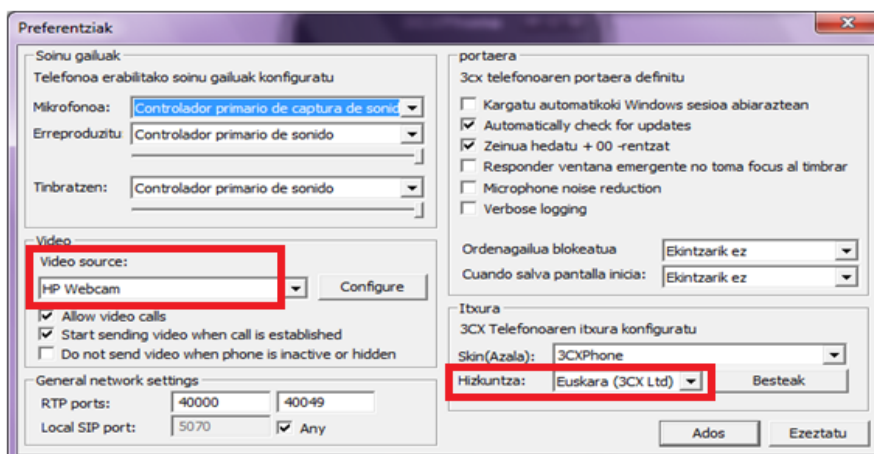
Preferentziak

Soinu gailuak
Telefonoa erabilitako soinu gailuak konfiguratu
Mikrofonoa: Controlador primario de captura de sonid
Erreproduzitu Controlador primario de sonido
Tinbratzen: Controlador primario de sonido

Video
Video source:
HP Webcam
Configure
Allow video calls
Start sending video when call is established
Do not send video when phone is inactive or hidden

General network settings
RTP ports: 40000 40049
Local SIP port: 5070 Any

portaera
3cx telefonoaren portaera definitu
Kargatu automatikoki Windows sesioa abiaraztean
Automatically check for updates
Zeinua hedatu + 00 -rentzat
Responder ventana emergente no toma focus al timbrar
Microphone noise reduction
Verbose logging

Ordenagailua blokeatua Ekintzarik ez
Cuando salva pantalla inicia: Ekintzarik ez

Itxura
3CX Telefonoaren itxura konfiguratu
Skin(Azala): 3CXPhone
Hizkuntza: Euskara (3CX Ltd) Besteak

Ados Ezeztatu